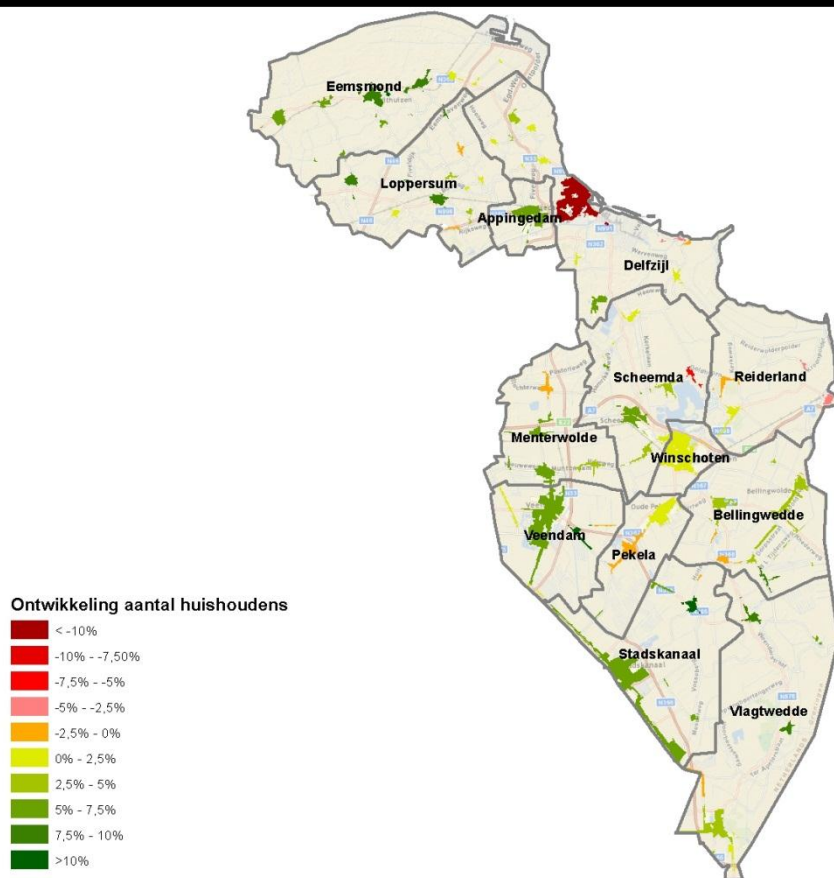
Eemsmond
Loppersum
Appingedam
Delfzijl
Scheemda
Reiderland
Menterwolde
Winschoten
Bellingwedde
Veendam
Pekela
Stadskanaal
Vlagtwedde

Ontwikkeling aantal huishoudens
< -10%
-10% - -7,50%
-7,5% - -5%
-5% - -2,5%
-2,5% - 0%
0% - 2,5%
2,5% - 5%
5% - 7,5%
7,5% - 10%
>10%